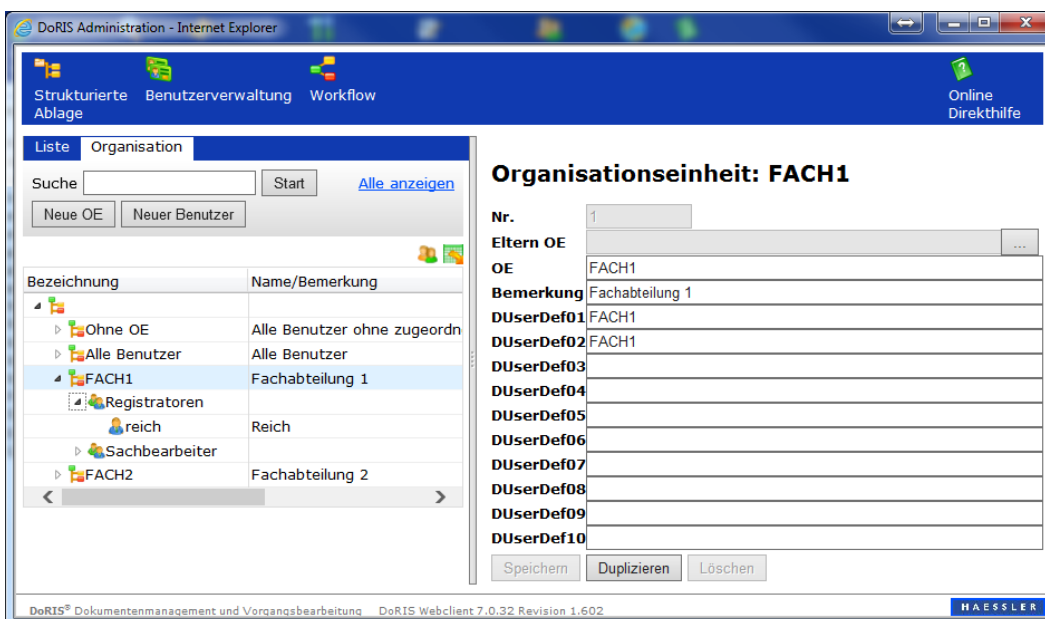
DoRIS Administration - Internet Explorer

Strukturierte Ablage
Benutzerverwaltung
Workflow
Online Direkthilfe

Liste
Organisation

Suche
Start
Alle anzeigen
Neue OE
Neuer Benutzer

| Bezeichnung | Name/Bemerkung |
|---|---|
| | |
| Ohne OE | Alle Benutzer ohne zugeordn |
| Alle Benutzer | Alle Benutzer |
| FACH1 | Fachabteilung 1 |
| Registratoren | |
| reich | Reich |
| Sachbearbeiter | |
| FACH2 | Fachabteilung 2 |

Organisationseinheit: FACH1

Nr. 1
Eltern OE ...
OE FACH1
Bemerkung Fachabteilung 1
DUserDef01 FACH1
DUserDef02 FACH1
DUserDef03
DUserDef04
DUserDef05
DUserDef06
DUserDef07
DUserDef08
DUserDef09
DUserDef10

Speichern
Duplizieren
Löschen

DoRIS® Dokumentenmanagement und Vorgangsbearbeitung DoRIS Webclient 7.0.32 Revision 1.602
HAESSLER